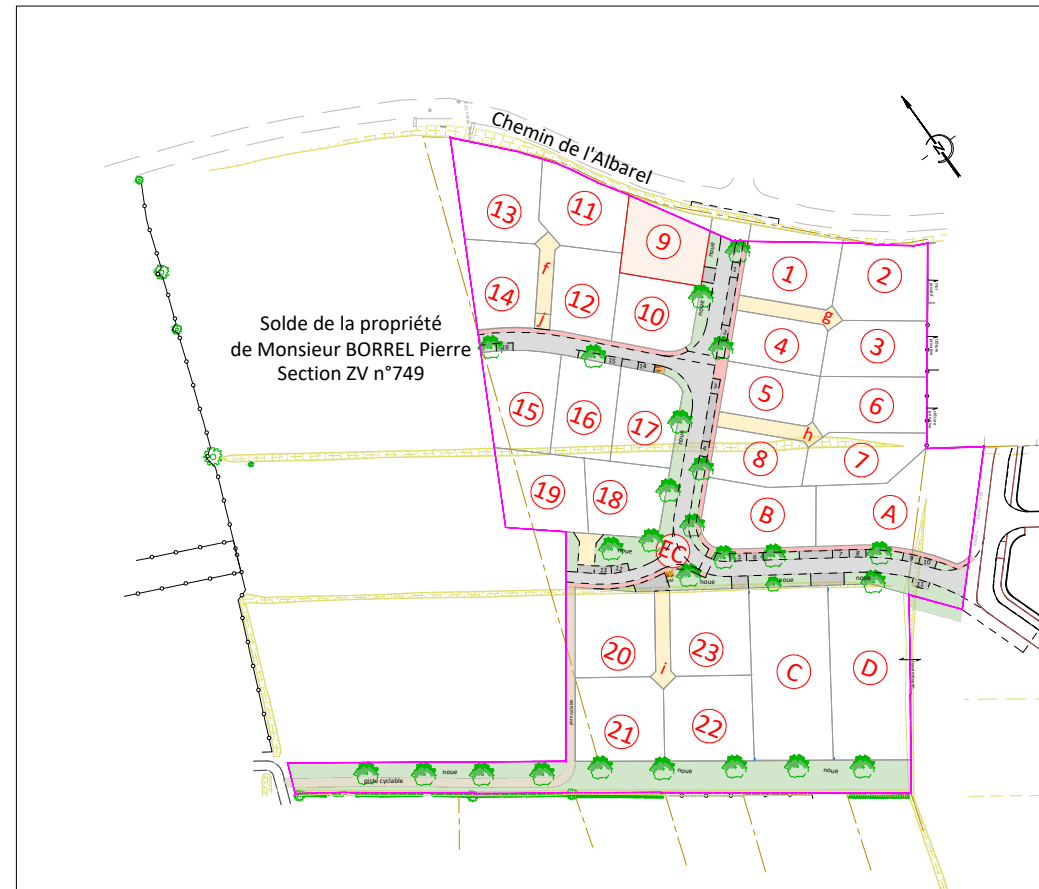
Chemin de l'Albarel

Solde de la propriété
de Monsieur BORREL Pierre
Section ZV n°749

13
11
9
14
f
12
10
j
1
2
g
4
3
5
6
15
16
17
h
8
7
19
18
B
A
EC
noue
noue
noue
20
i
23
C
D
21
22
piste cyclable
noue
noue
noue